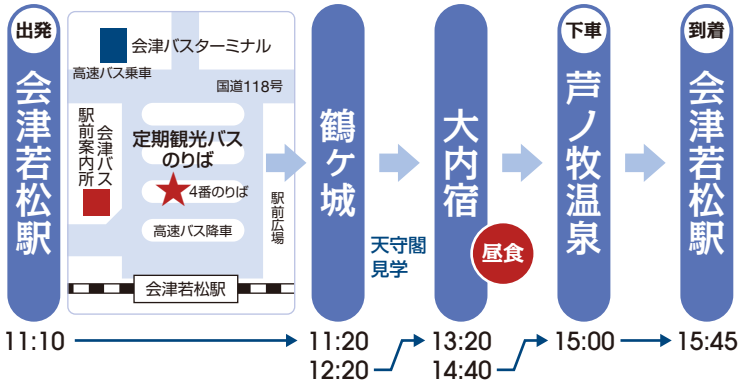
出発
会津若松駅

会津バスターミナル
高速バス乗車
国道118号
駅前会津バス案内所
定期観光バスのりば
4番のりば
駅前広場
高速バス降車
会津若松駅

鶴ケ城
天守閣見学

大内宿
昼食

下車
芦ノ牧温泉

到着
会津若松駅

11:10
11:20
12:20
13:20
14:40
15:00
15:45